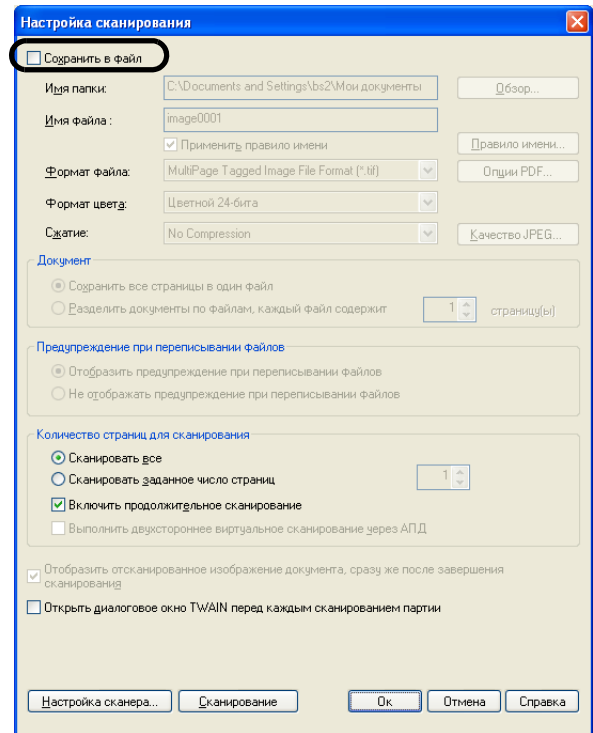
Настройка сканирования

Сохранить в файл

Имя папки: C:\Documents and Settings\bs2\Мои документы Обзор...

Имя файла : image0001

Применить правило имени Правило имени...

Формат файла: MultiPage Tagged Image File Format (*.tif) Опции PDF...

Формат цвета: Цветной 24-бита

Сжатие: No Compression Качество JPEG...

Документ

Сохранить все страницы в один файл

Разделить документы по файлам, каждый файл содержит 1 страниц(ы)

Предупреждение при переписывании файлов

Отобразить предупреждение при переписывании файлов

Не отображать предупреждение при переписывании файлов

Количество страниц для сканирования

Сканировать все

Сканировать заданное число страниц 1

Включить продолжительное сканирование

Выполнить двухстороннее виртуальное сканирование через АПД

Отобразить отсканированное изображение документа, сразу же после завершения сканирования

Открыть диалоговое окно TWAIN перед каждым сканированием партии

Настройка сканера... Сканирование Ок Отмена Справка